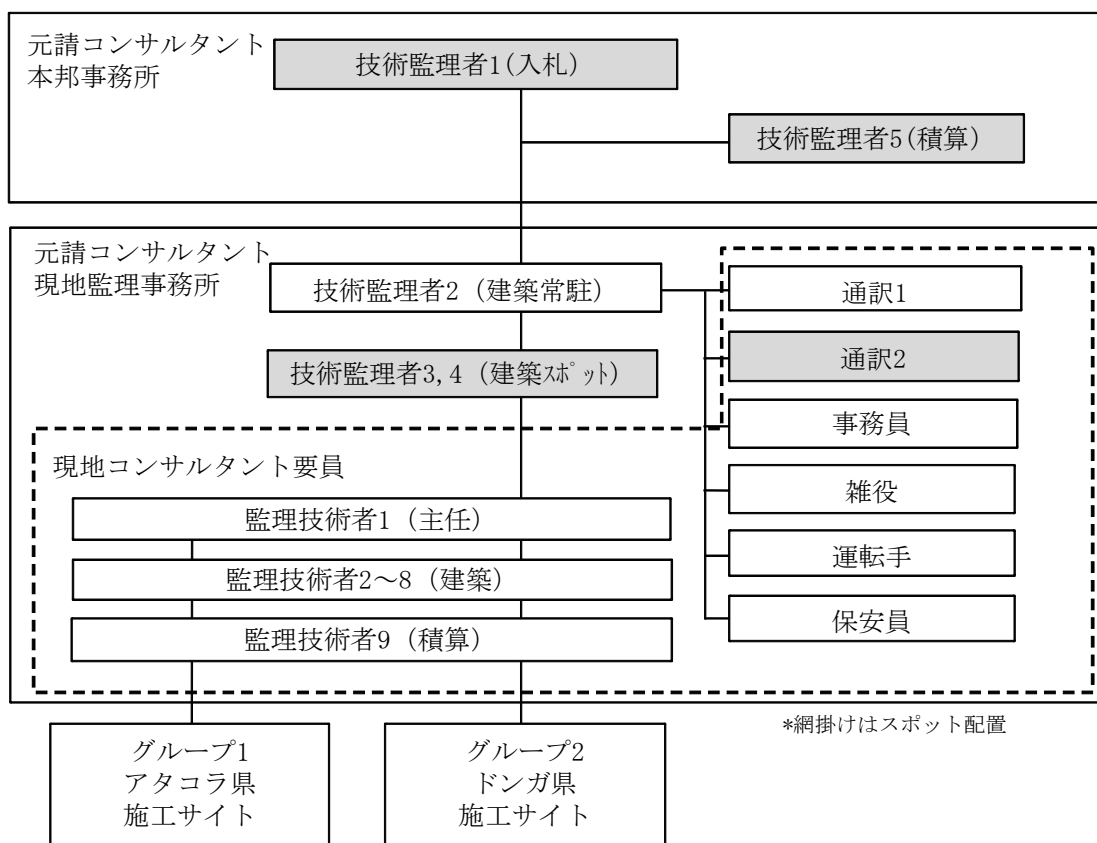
元請コンサルタント
本邦事務所

技術監理者1(入札)

技術監理者5(積算)

元請コンサルタント
現地監理事務所

技術監理者2（建築常駐）

技術監理者3,4（建築ｽﾎﾟｯﾄ）

通訳1

通訳2

事務員

雑役

運転手

保安員

現地コンサルタント要員

監理技術者1（主任）

監理技術者2～8（建築）

監理技術者9（積算）

*網掛けはスポット配置

グループ1
アタコラ県
施工サイト

グループ2
ドンガ県
施工サイト